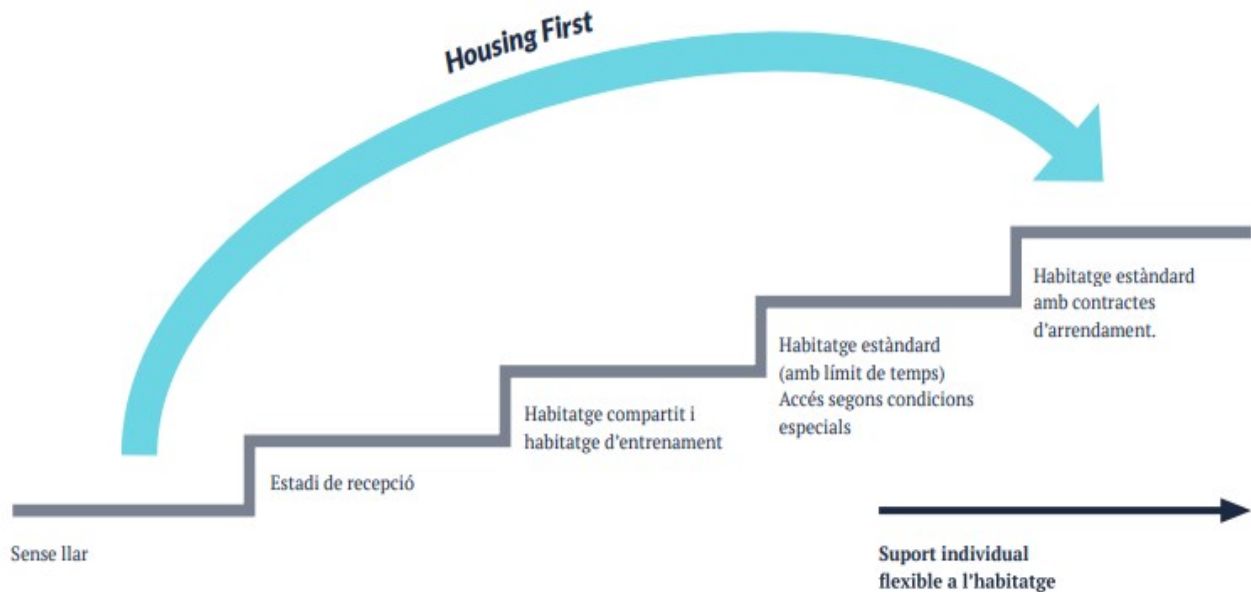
Housing First

Habitatge estàndard amb contractes d'arrendament.

Habitatge estàndard (amb límit de temps) Accés segons condicions especials

Habitatge compartit i habitatge d'entrenament

Estadi de recepció

Sense llar

Suport individual flexible a l'habitatge